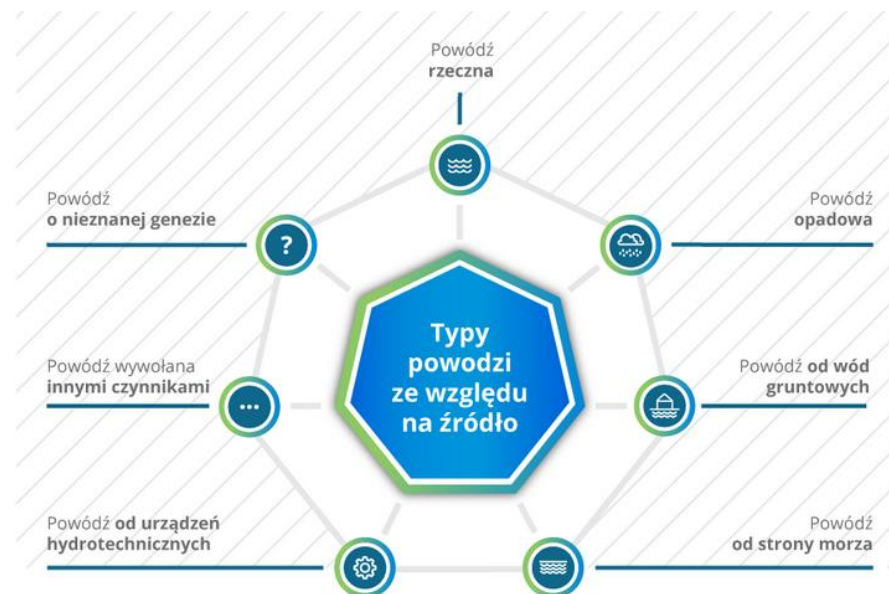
Typy powodzi ze względu na źródło

Powódź rzeczna

Powódź o nieznanej genezie

Powódź opadowa

Powódź wywołana innymi czynnikami

Powódź od wód gruntowych

Powódź od urządzeń hydrotechnicznych

Powódź od strony morza

?

...